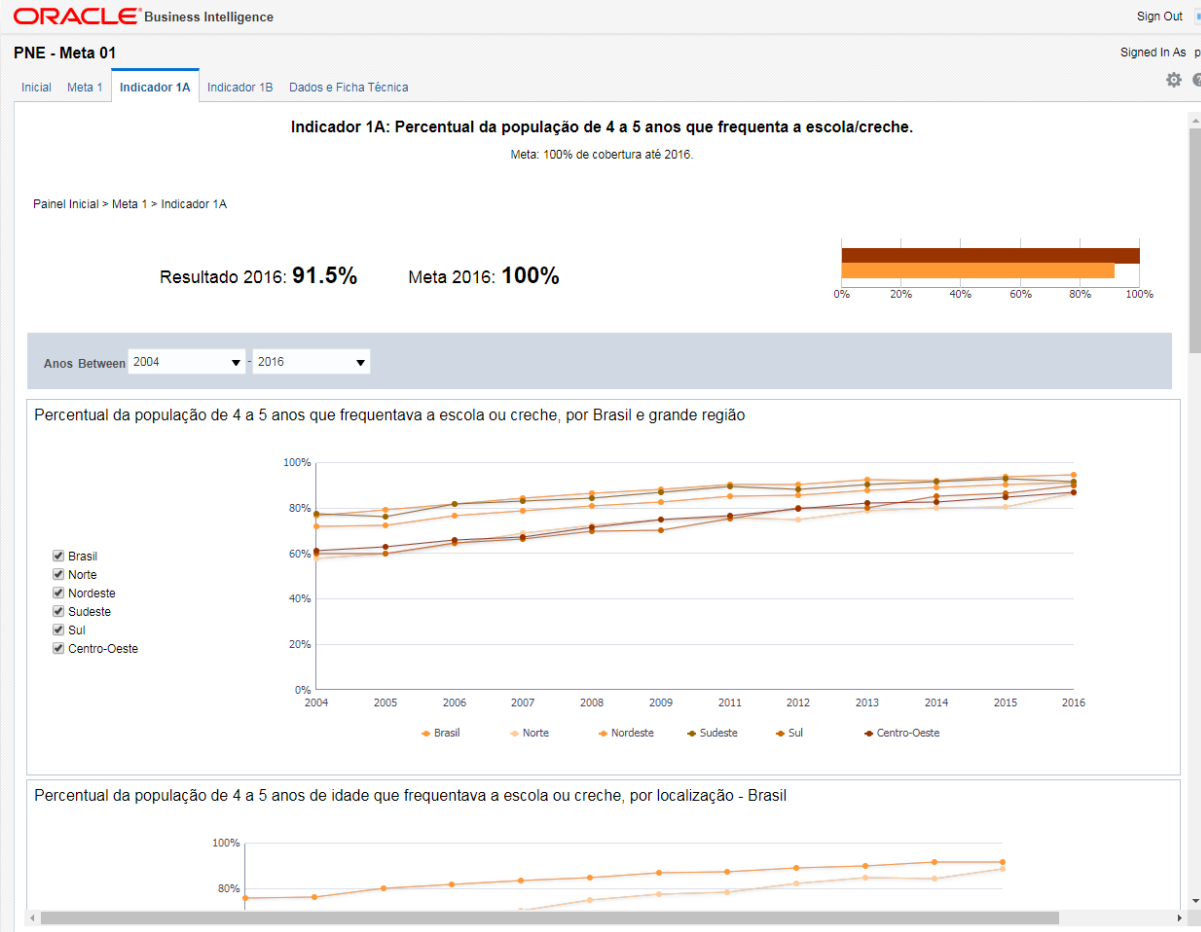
ORACLE Business Intelligence

Sign Out

PNE - Meta 01

Signed In As p

Inicial Meta 1 Indicador 1A Indicador 1B Dados e Ficha Técnica

Indicador 1A: Percentual da população de 4 a 5 anos que frequenta a escola/creche.

Meta: 100% de cobertura até 2016.

Painel Inicial > Meta 1 > Indicador 1A

Resultado 2016: 91.5%

Meta 2016: 100%

0% 20% 40% 60% 80% 100%

Anos Between 2004 - 2016

Percentual da população de 4 a 5 anos que frequentava a escola ou creche, por Brasil e grande região

Brasil
Norte
Nordeste
Sudeste
Sul
Centro-Oeste

100%
80%
60%
40%
20%
0%

2004 2005 2006 2007 2008 2009 2011 2012 2013 2014 2015 2016

Brasil Norte Nordeste Sudeste Sul Centro-Oeste

Percentual da população de 4 a 5 anos de idade que frequentava a escola ou creche, por localização - Brasil

100%
80%